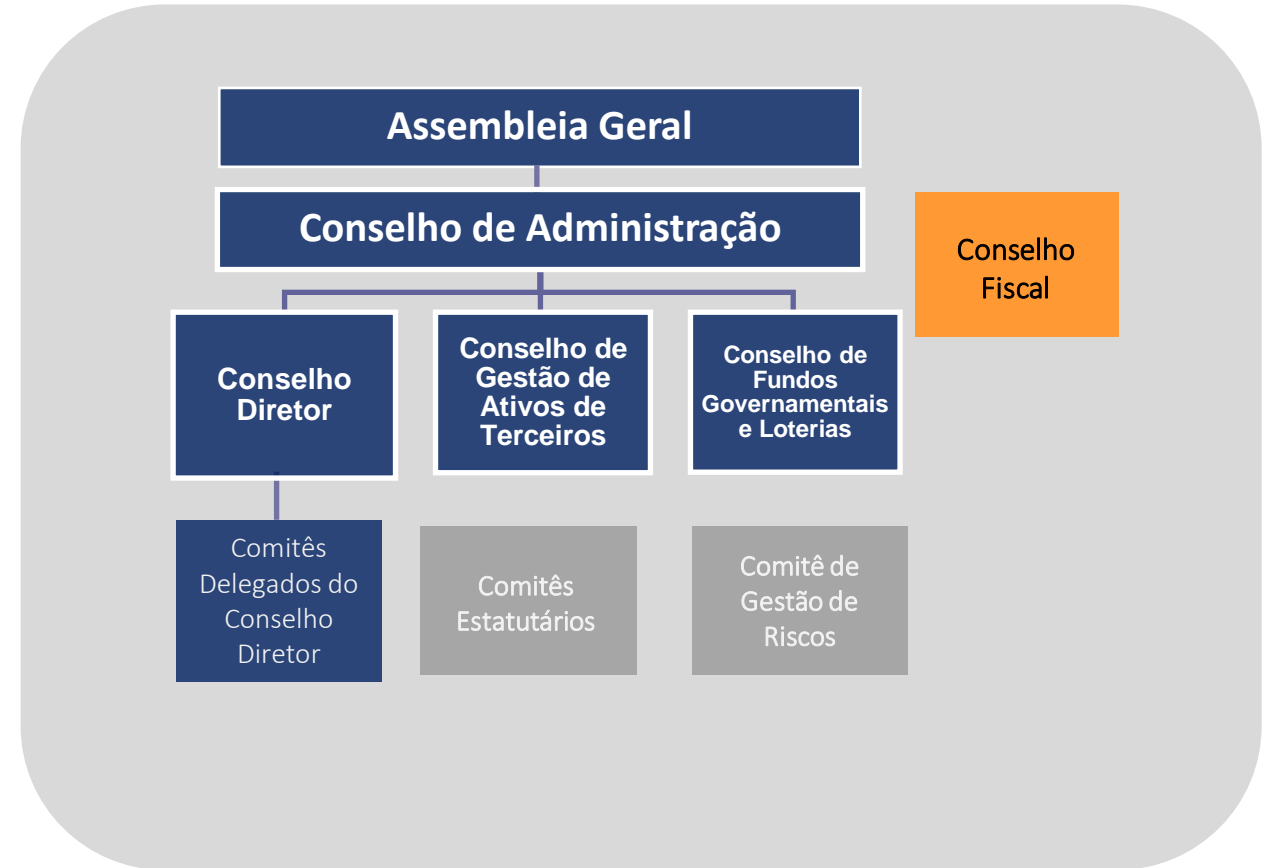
Assembleia Geral

Conselho de Administração

Conselho Fiscal

Conselho Diretor

Conselho de Gestão de Ativos de Terceiros

Conselho de Fundos Governamentais e Loterias

Comitês Delegados do Conselho Diretor

Comitês Estatutários

Comitê de Gestão de Riscos